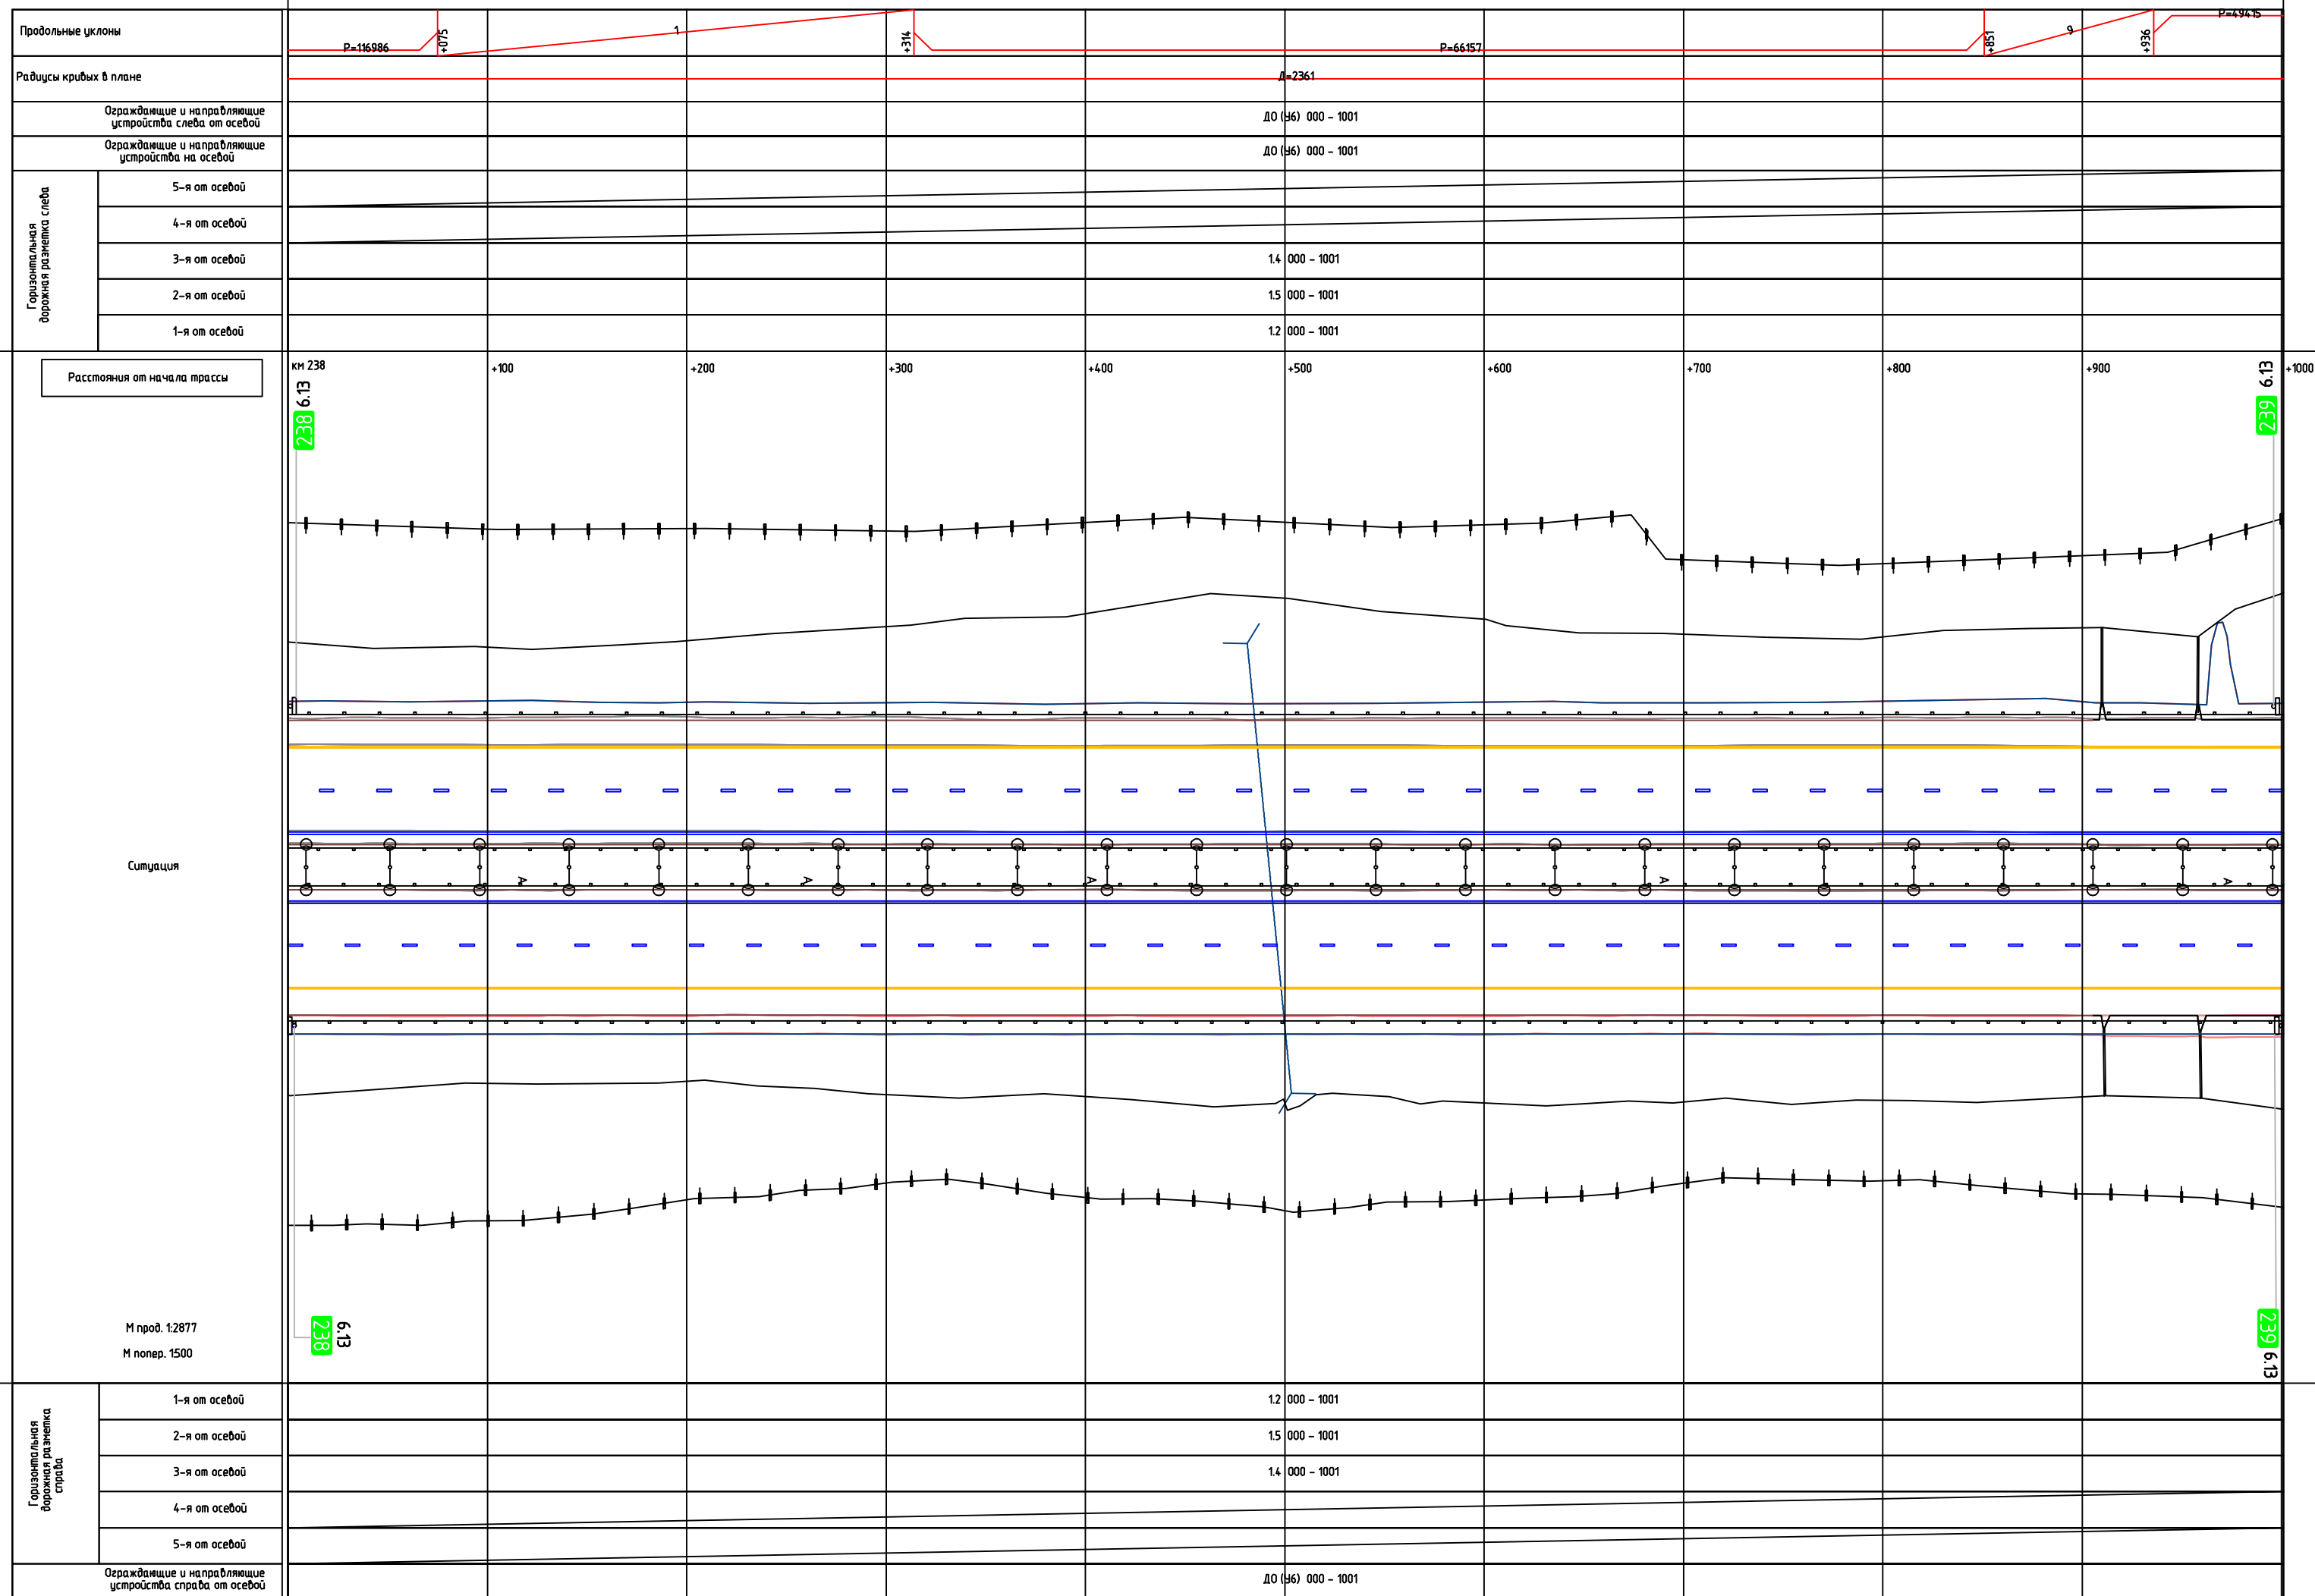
Продольные уклоны

Р=116986 +075 1 +314 Р=66157 +851 9 +936 Р=49415

Радиусы кривых в плане

Л=2361

Ограждающие и направляющие устройства слева от осевой

ДО (У6) 000 - 1001

Ограждающие и направляющие устройства на осевой

ДО (У6) 000 - 1001

Горизонтальная дорожная разметка слева

5-я от осевой

4-я от осевой

3-я от осевой

1.4 000 - 1001

2-я от осевой

1.5 000 - 1001

1-я от осевой

1.2 000 - 1001

Расстояния от начала трассы

км 238 +100 +200 +300 +400 +500 +600 +700 +800 +900 +1000

6.13 238

6.13 239

Ситуация

А А А А А

М прод. 1:2877

М попер. 1:500

238 6.13

239 6.13

Горизонтальная дорожная разметка справа

1-я от осевой

1.2 000 - 1001

2-я от осевой

1.5 000 - 1001

3-я от осевой

1.4 000 - 1001

4-я от осевой

5-я от осевой

Ограждающие и направляющие устройства справа от осевой

ДО (У6) 000 - 1001